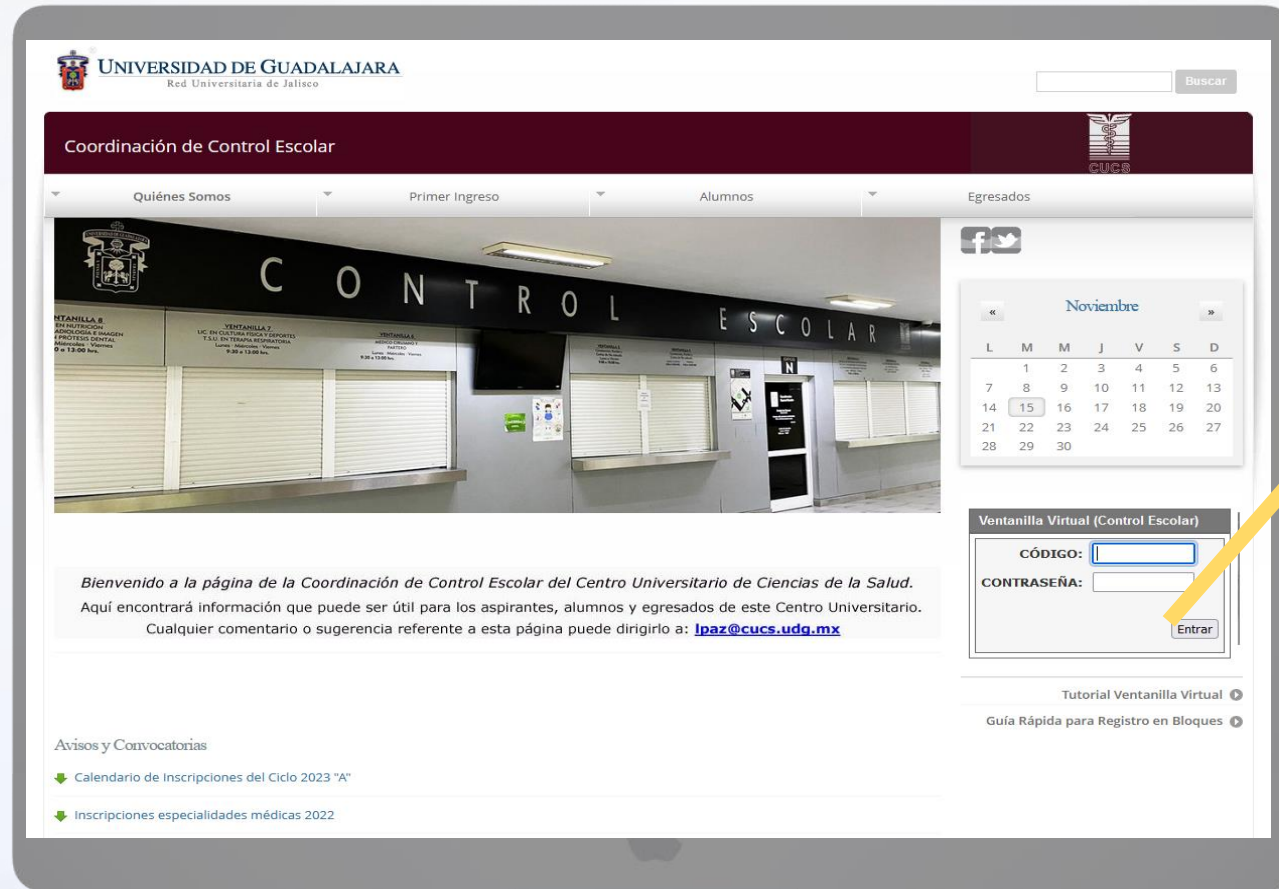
UNIVERSIDAD DE GUADALAJARA
Red Universitaria de Jalisco

Buscar

Coordinación de Control Escolar

CUCS

Quiénes Somos
Primer Ingreso
Alumnos
Egresados

CONTROL ESCOLAR

VENTANILLA 8
EN NUTRICIÓN
RADIOLOGÍA E IMAGEN
PRÓTESIS DENTAL

VENTANILLA 7
LIC. EN CULTURA FÍSICA Y DEPORTES
T.S.U. EN TERAPIA RESPIRATORIA
Lunes - Miércoles - Viernes
9:30 a 13:00 hrs.

VENTANILLA 6

« Noviembre »

| L | M | M | J | V | S | D |
|---|---|---|---|---|---|---|
| | 1 | 2 | 3 | 4 | 5 | 6 |
| 7 | 8 | 9 | 10 | 11 | 12 | 13 |
| 14 | 15 | 16 | 17 | 18 | 19 | 20 |
| 21 | 22 | 23 | 24 | 25 | 26 | 27 |
| 28 | 29 | 30 | | | | |

Ventanilla Virtual (Control Escolar)
CÓDIGO:
CONTRASEÑA:
Entrar

Bienvenido a la página de la Coordinación de Control Escolar del Centro Universitario de Ciencias de la Salud.
Aquí encontrará información que puede ser útil para los aspirantes, alumnos y egresados de este Centro Universitario.
Cualquier comentario o sugerencia referente a esta página puede dirigirlo a: lpaz@cucs.udg.mx

Tutorial Ventanilla Virtual
Guía Rápida para Registro en Bloques

Avisos y Convocatorias
Calendario de Inscripciones del Ciclo 2023 "A"
Inscripciones especialidades médicas 2022